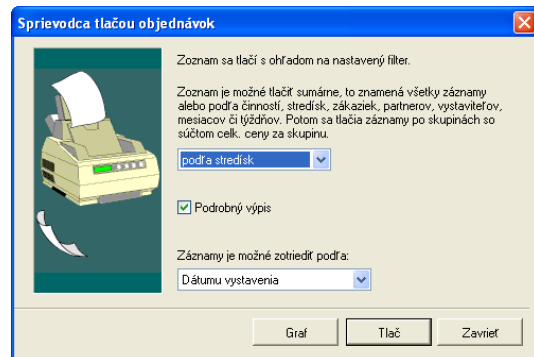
Sprievodca tlačou objednávok

Zoznam sa tlačí s ohľadom na nastavený filter.

Zoznam je možné tlačiť sumárne, to znamená všetky záznamy alebo podľa činností, stredísk, zákaziek, partnerov, vystaviteľov, mesiacov či týždňov. Potom sa tlačia záznamy po skupinách so súčtom celk. ceny za skupinu.

podľa stredísk

Podrobný výpis

Záznamy je možné zotriediť podľa:

Dátumu vystavenia

Graf

Tlač

Zavrieť